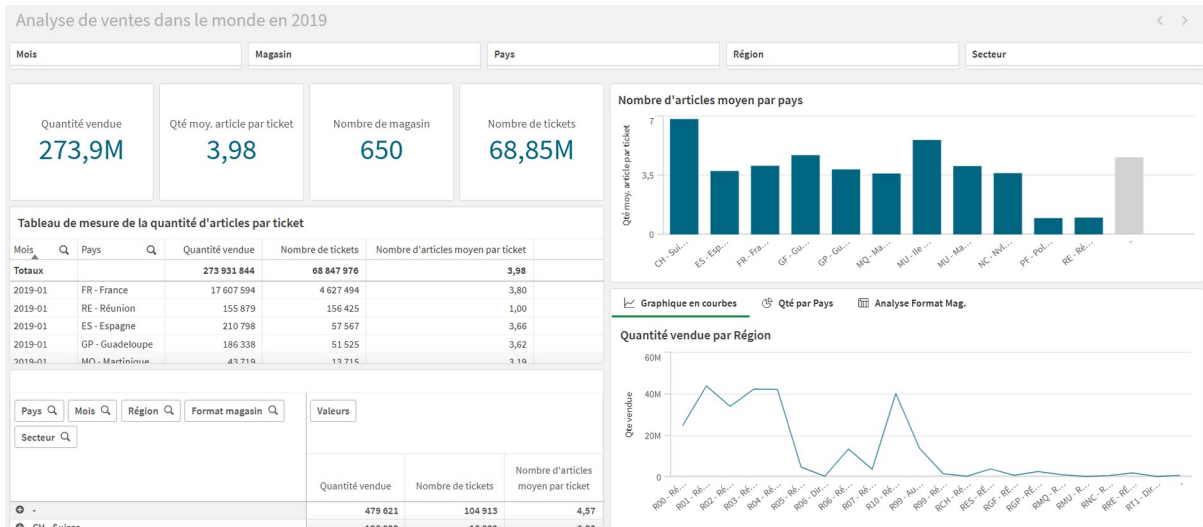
Analyse de ventes dans le monde en 2019

Mois
Magasin
Pays
Région
Secteur

Quantité vendue
273,9M

Qté moy. article par ticket
3,98

Nombre de magasin
650

Nombre de tickets
68,85M

Nombre d'articles moyen par pays

Qté moy. article par ticket

7
3,5
0

CH - Sui... ES - Esp... FR - Fra... GF - Gu... GP - Gu... MQ - Ma... MU - Ile ... MU - Ma... NC - Nvl... PF - Pol... RE - Ré... -

Tableau de mesure de la quantité d'articles par ticket

| Mois | Pays | Quantité vendue | Nombre de tickets | Nombre d'articles moyen par ticket |
|---|---|---|---|---|
| Totaux | | 273 931 844 | 68 847 976 | 3,98 |
| 2019-01 | FR - France | 17 607 594 | 4 627 494 | 3,80 |
| 2019-01 | RE - Réunion | 155 879 | 156 425 | 1,00 |
| 2019-01 | ES - Espagne | 210 798 | 57 567 | 3,66 |
| 2019-01 | GP - Guadeloupe | 186 338 | 51 525 | 3,62 |
| 2019-01 | MQ - Martinique | 43 719 | 13 715 | 3,19 |

Graphique en courbes
Qté par Pays
Analyse Format Mag.

Quantité vendue par Région

Qte vendue

60M
40M
20M
0

R00 - Ré... R01 - Ré... R02 - Ré... R03 - Ré... R04 - Ré... R05 - Ré... R06 - Dir... R06 - Ré... R07 - Ré... R10 - Ré... R99 - Au... RCH - Ré... RES - Ré... RGF - Ré... RGP - Ré... RMQ - R... RMU - R... RNC - R... RRE - Ré... RT1 - Dir...

Pays
Mois
Région
Format magasin
Secteur

Valeurs

| | Quantité vendue | Nombre de tickets | Nombre d'articles moyen par ticket |
|---|---|---|---|
| - | 479 621 | 104 913 | 4,57 |
| CH - Suisse | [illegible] | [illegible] | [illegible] |